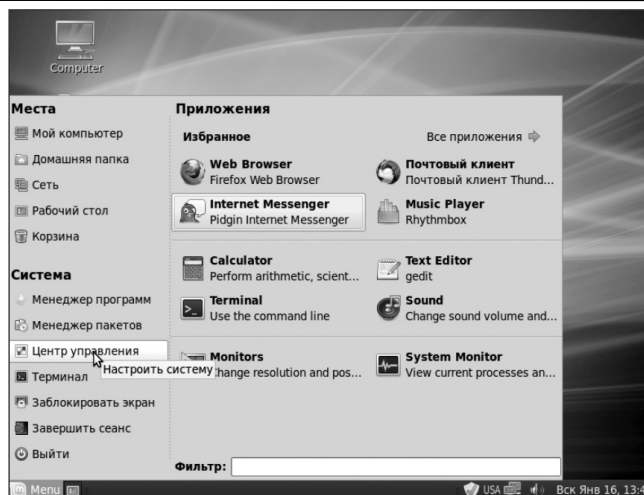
Computer

Места
Мой компьютер
Домашняя папка
Сеть
Рабочий стол
Корзина

Система
Менеджер программ
Менеджер пакетов
Центр управления
Терминал
Заблокировать экран
Завершить сеанс
Выйти

Приложения
Избранное
Все приложения

Web Browser
Firefox Web Browser

Почтовый клиент
Почтовый клиент Thund...

Internet Messenger
Pidgin Internet Messenger

Music Player
Rhythmbox

Calculator
Perform arithmetic, scient...

Text Editor
gedit

Terminal
Use the command line

Sound
Change sound volume and...

Monitors
Настроить систему
hange resolution and pos...

System Monitor
View current processes an...

Фильтр:

Menu
USA
Вск Янв 16, 13:4